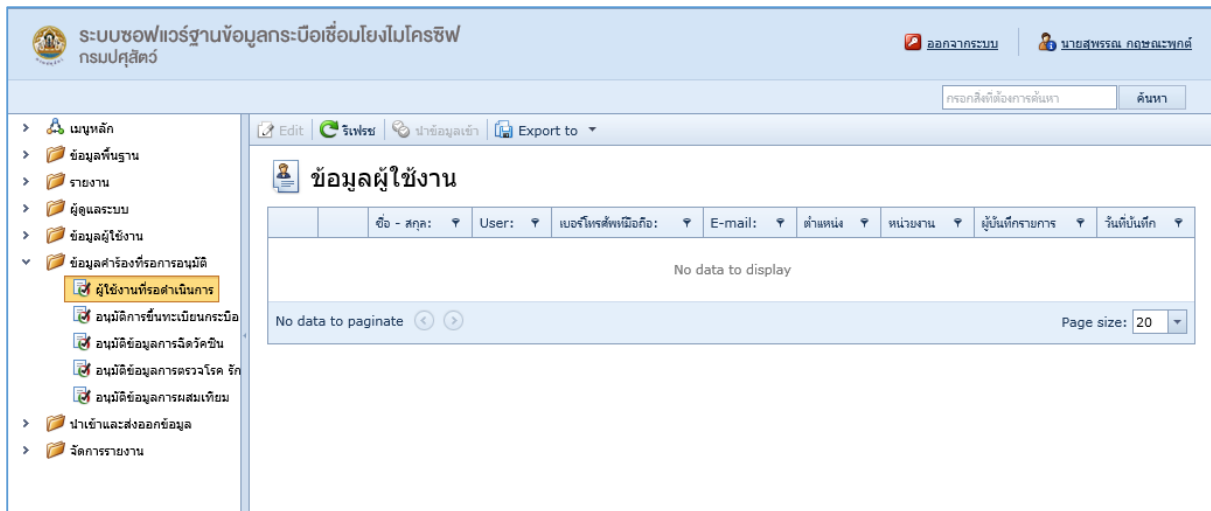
ระบบซอฟแวร์ฐานข้อมูลกระบือเชื่อมโยงไมโครชิฟ
กรมปศุสัตว์

ออกจากระบบ | นายสุพรรณ กฤษณะพฤกษ์

กรอกสิ่งที่ต้องการค้นหา ค้นหา

เมนูหลัก
ข้อมูลพื้นฐาน
รายงาน
ผู้ดูแลระบบ
ข้อมูลผู้ใช้งาน
ข้อมูลคำร้องที่รอการอนุมัติ
ผู้ใช้งานที่รอดำเนินการ
อนุมัติการขึ้นทะเบียนกระบือ
อนุมัติข้อมูลการฉีดวัคซีน
อนุมัติข้อมูลการตรวจโรค รัก
อนุมัติข้อมูลการผสมเทียม
นำเข้าและส่งออกข้อมูล
จัดการรายงาน

Edit | รีเฟรช | นำข้อมูลเข้า | Export to

ข้อมูลผู้ใช้งาน

| | | ชื่อ - สกุล: | User: | เบอร์โทรศัพท์มือถือ: | E-mail: | ตำแหน่ง | หน่วยงาน | ผู้บันทึกรายการ | วันที่บันทึก |
|---|---|---|---|---|---|---|---|---|---|
| No data to display | | | | | | | | | |

No data to paginate

Page size: 20